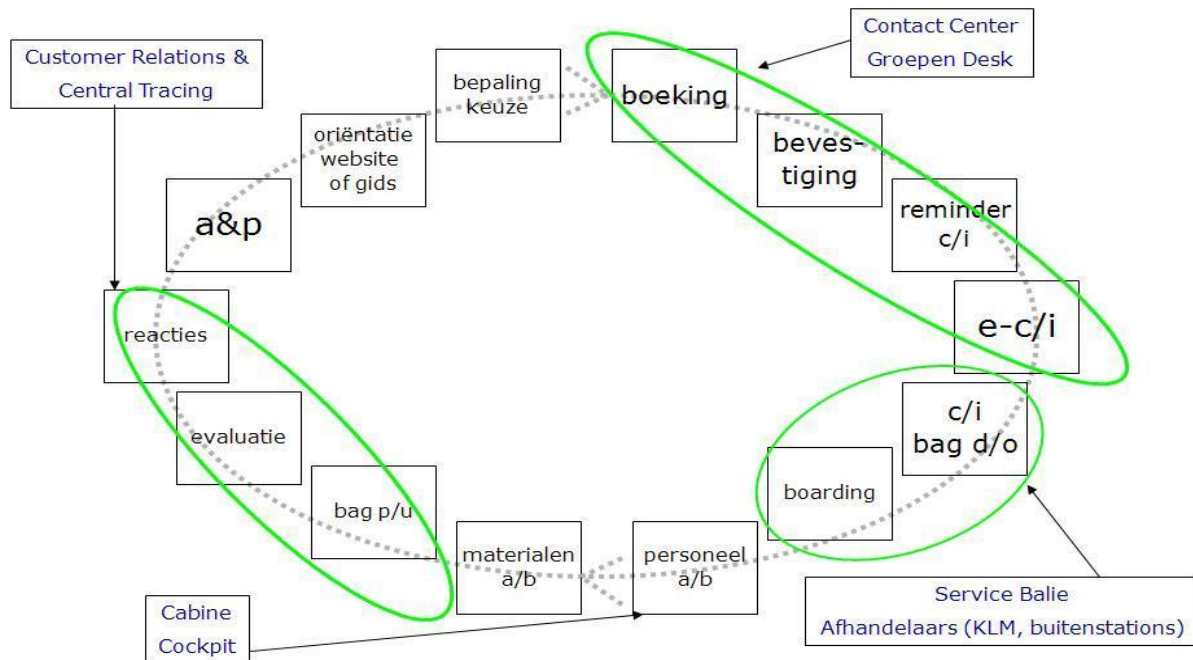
Customer Relations & Central Tracing

bepaling keuze

boeking

Contact Center Groepen Desk

oriëntatie website of gids

beves-tiging

a&p

reminder c/i

reacties

e-c/i

c/i bag d/o

evaluatie

boarding

bag p/u

materialen a/b

personeel a/b

Cabine Cockpit

Service Balie Afhandelaars (KLM, buitenstations)